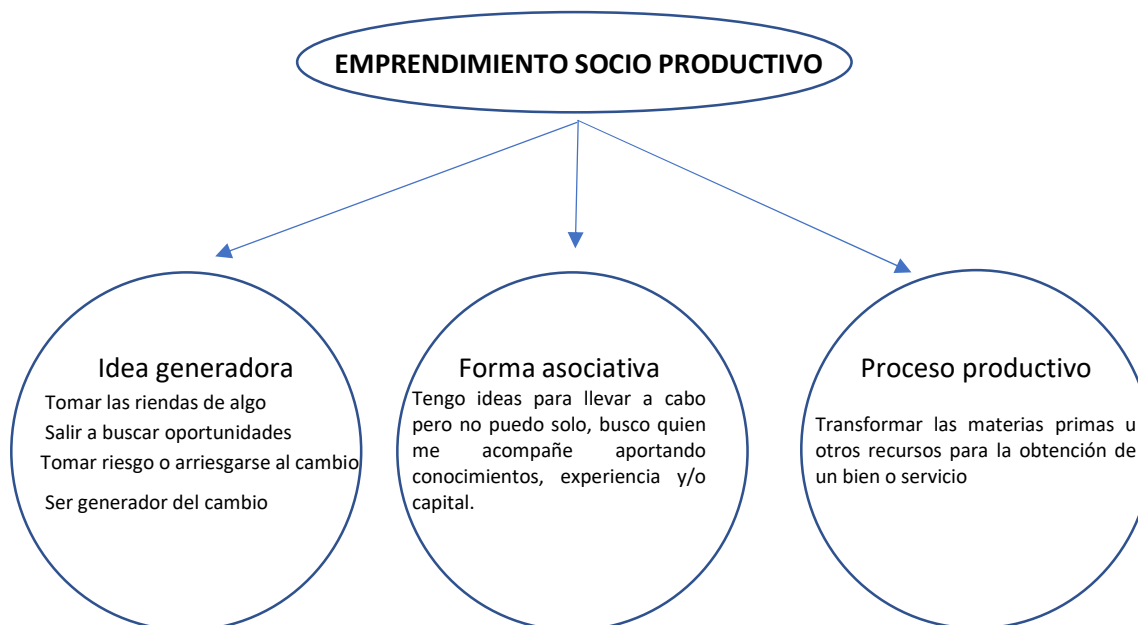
EMPRENDIMIENTO SOCIO PRODUCTIVO

Idea generadora

Tomar las riendas de algo

Salir a buscar oportunidades

Tomar riesgo o arriesgarse al cambio

Ser generador del cambio

Forma asociativa

Tengo ideas para llevar a cabo pero no puedo solo, busco quien me acompañe aportando conocimientos, experiencia y/o capital.

Proceso productivo

Transformar las materias primas u otros recursos para la obtención de un bien o servicio